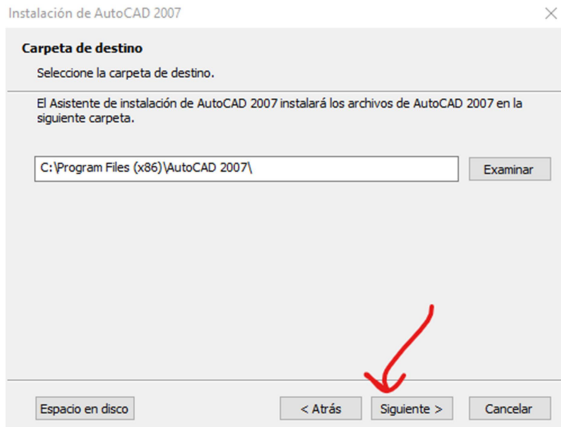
Instalación de AutoCAD 2007

Carpeta de destino

Seleccione la carpeta de destino.

El Asistente de instalación de AutoCAD 2007 instalará los archivos de AutoCAD 2007 en la siguiente carpeta.

C:\Program Files (x86)\AutoCAD 2007\

Examinar

Espacio en disco

< Atrás

Siguiente >

Cancelar